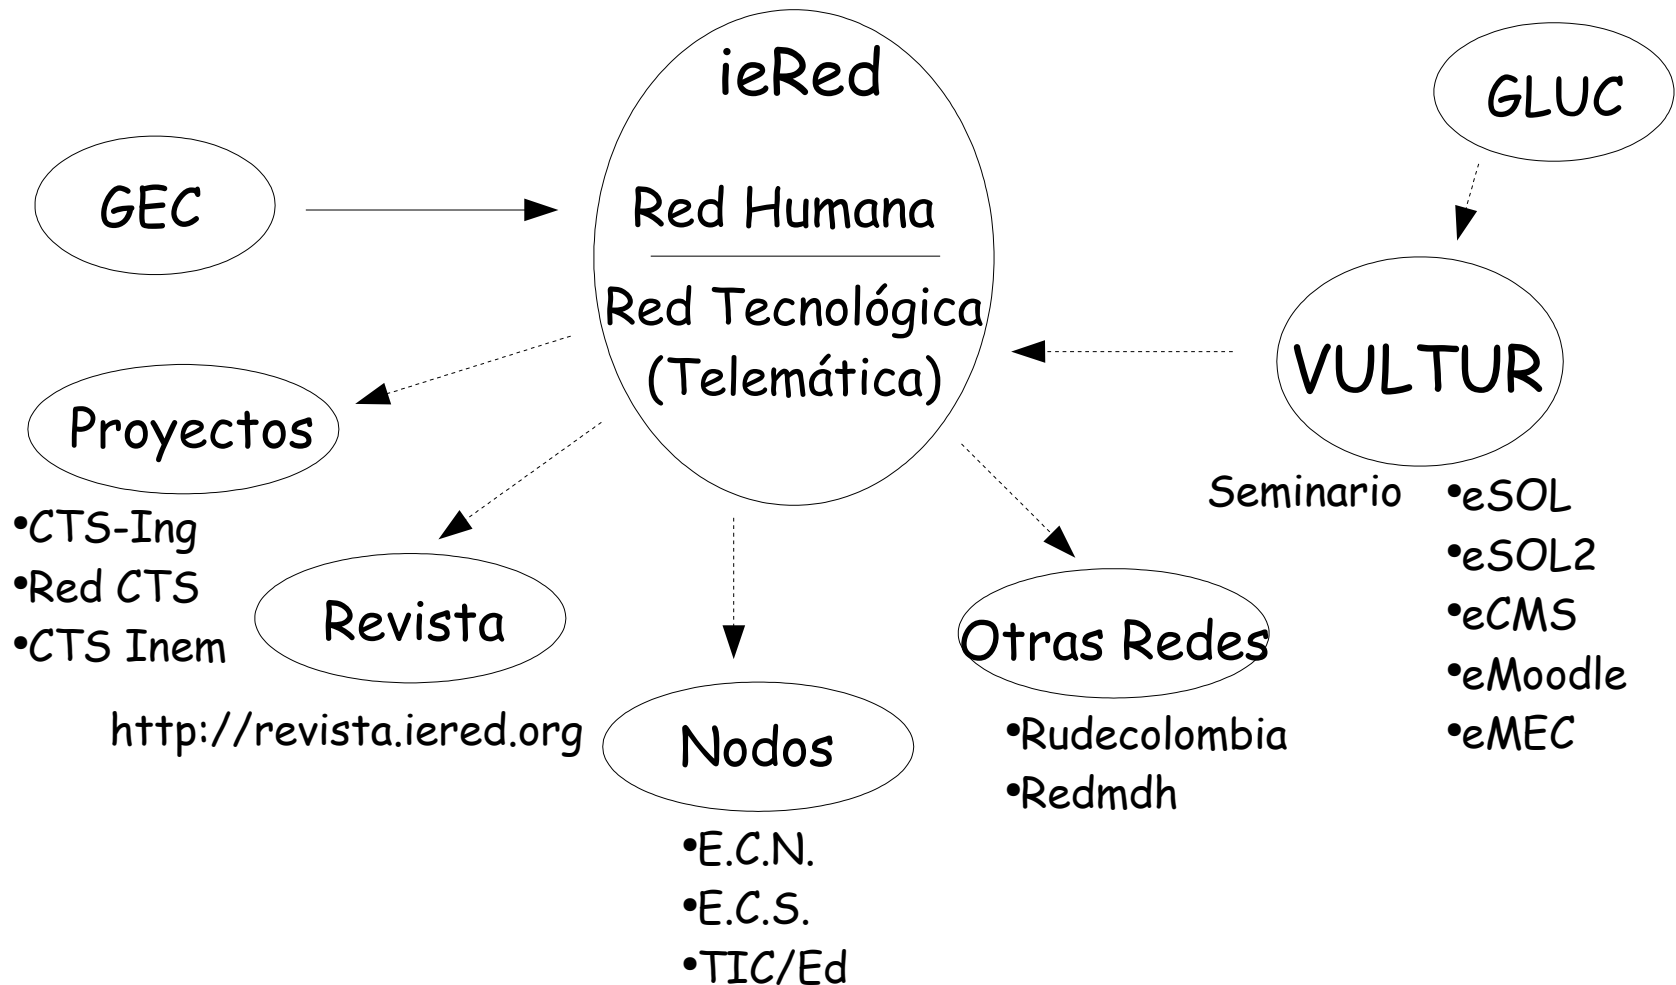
ieRed

Red Humana

Red Tecnológica (Telemática)

GLUC

GEC

VULTUR

Seminario
•eSOL
•eSOL2
•eCMS
•eMoodle
•eMEC

Proyectos
•CTS-Ing
•Red CTS
•CTS Inem

Revista
http://revista.iered.org

Nodos
•E.C.N.
•E.C.S.
•TIC/Ed

Otras Redes
•Rudecolombia
•Redmdh